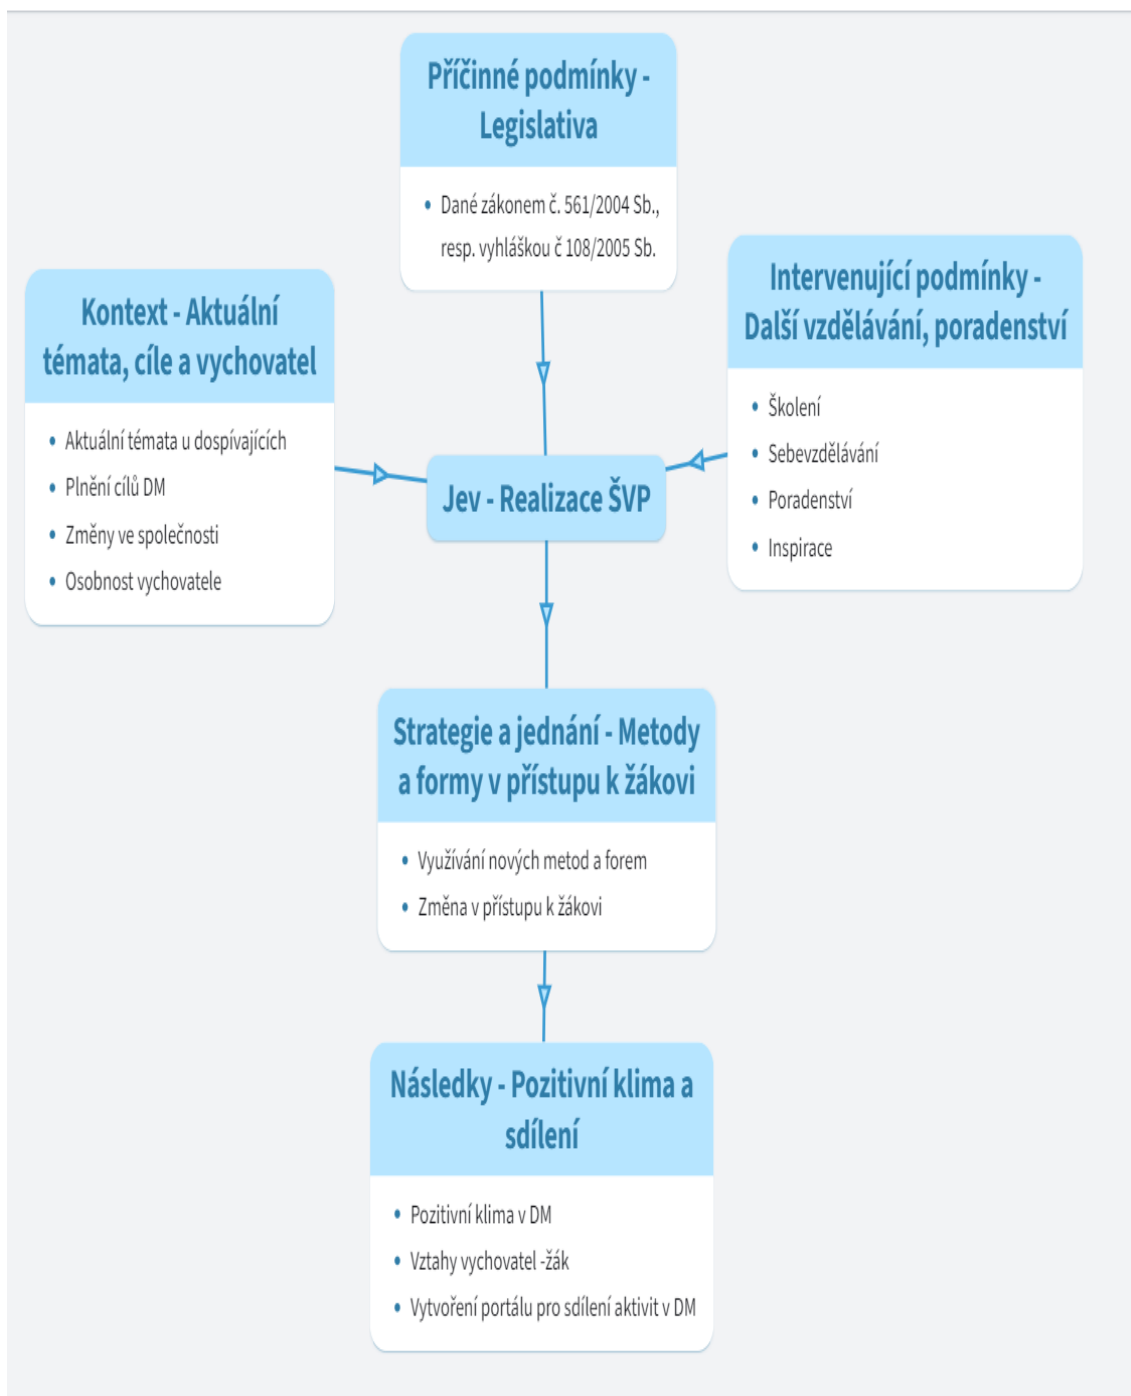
Příčinné podmínky - Legislativa

• Dané zákonem č. 561/2004 Sb., resp. vyhláškou č 108/2005 Sb.

Kontext - Aktuální témata, cíle a vychovatel

• Aktuální témata u dospívajících
• Plnění cílů DM
• Změny ve společnosti
• Osobnost vychovatele

Intervenující podmínky - Další vzdělávání, poradenství

• Školení
• Sebevzdělávání
• Poradenství
• Inspirace

Jev - Realizace ŠVP

Strategie a jednání - Metody a formy v přístupu k žákovi

• Využívání nových metod a forem
• Změna v přístupu k žákovi

Následky - Pozitivní klima a sdílení

• Pozitivní klima v DM
• Vztahy vychovatel -žák
• Vytvoření portálu pro sdílení aktivit v DM